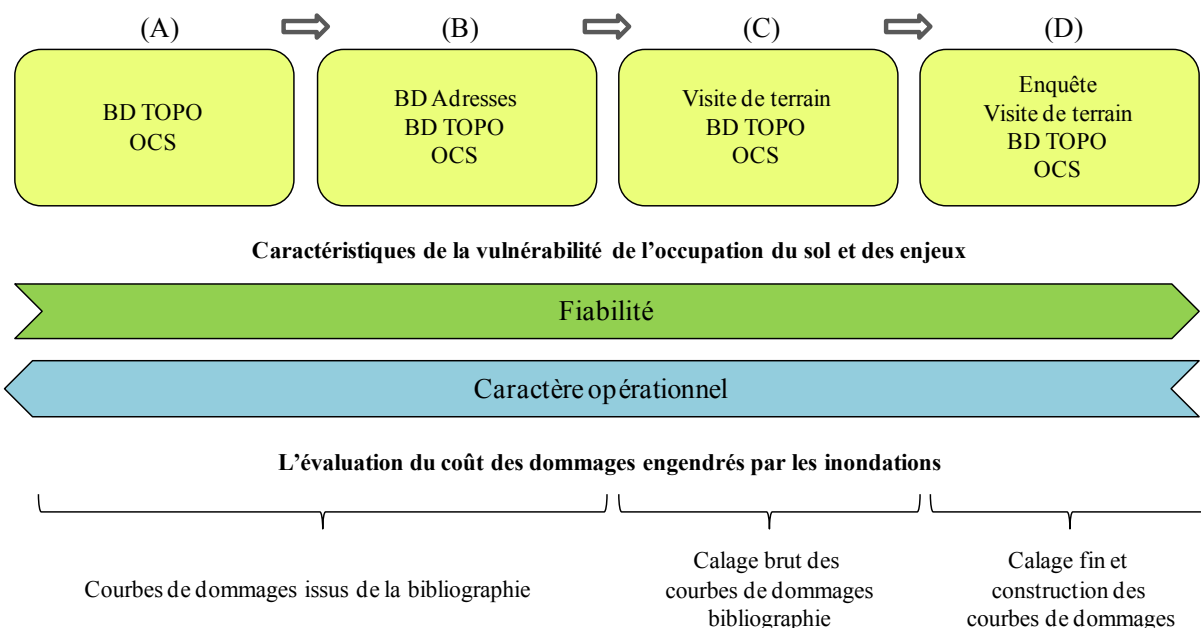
(A)

BD TOPO
OCS

(B)

BD Adresses
BD TOPO
OCS

(C)

Visite de terrain
BD TOPO
OCS

(D)

Enquête
Visite de terrain
BD TOPO
OCS

**Caractéristiques de la vulnérabilité de l'occupation du sol et des enjeux**

Fiabilité

Caractère opérationnel

**L'évaluation du coût des dommages engendrés par les inondations**

Courbes de dommages issus de la bibliographie

Calage brut des courbes de dommages bibliographie

Calage fin et construction des courbes de dommages